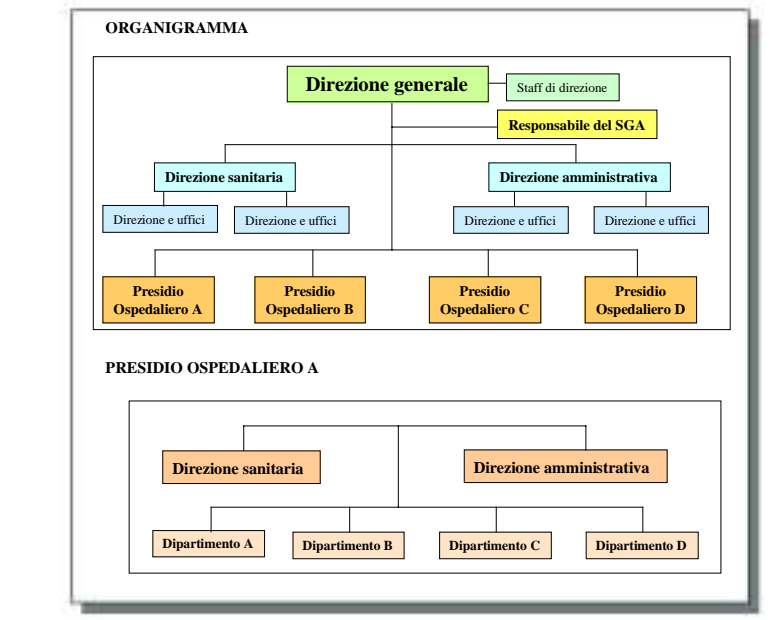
ORGANIGRAMMA

Direzione generale

Staff di direzione

Responsabile del SGA

Direzione sanitaria

Direzione amministrativa

Direzione e uffici

Direzione e uffici

Direzione e uffici

Direzione e uffici

Presidio Ospedaliero A

Presidio Ospedaliero B

Presidio Ospedaliero C

Presidio Ospedaliero D

PRESIDIO OSPEDALIERO A

Direzione sanitaria

Direzione amministrativa

Dipartimento A

Dipartimento B

Dipartimento C

Dipartimento D